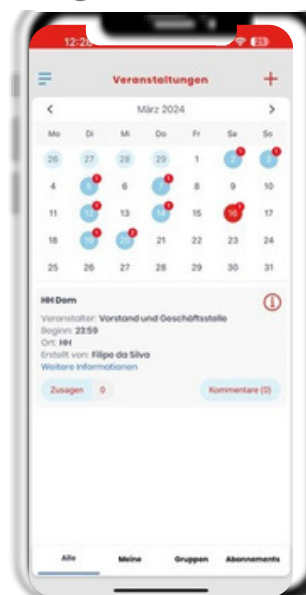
12:2

Veranstaltungen

+

<

März 2024

>

| Mo | Di | Mi | Do | Fr | Sa | So |
|---|---|---|---|---|---|---|
| 26 | 27 | 28 | 29 | 1 | 2 | 3 |
| 4 | 5 | 6 | 7 | 8 | 9 | 10 |
| 11 | 12 | 13 | 14 | 15 | 16 | 17 |
| 18 | 19 | 20 | 21 | 22 | 23 | 24 |
| 25 | 26 | 27 | 28 | 29 | 30 | 31 |

HH Dom

Veranstalter: Vorstand und Geschäftsstelle
Beginn: 23:59
Ort: HH
Erstellt von: Filipe da Silva
Weitere Informationen

Zusagen 0

Kommentare (0)

Alle Meine Gruppen Abonnements